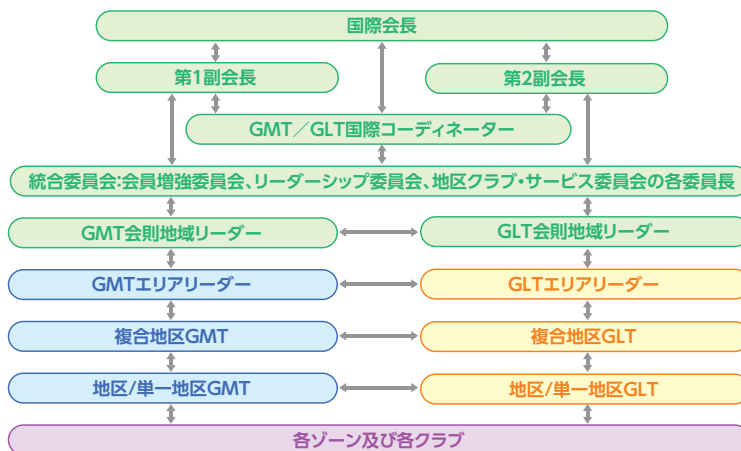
国際会長

第1副会長

第2副会長

GMT／GLT国際コーディネーター

統合委員会:会員増強委員会、リーダーシップ委員会、地区クラブ・サービス委員会の各委員長

GMT会則地域リーダー

GLT会則地域リーダー

GMTエリアリーダー

GLTエリアリーダー

複合地区GMT

複合地区GLT

地区/単一地区GMT

地区/単一地区GLT

各ゾーン及び各クラブ